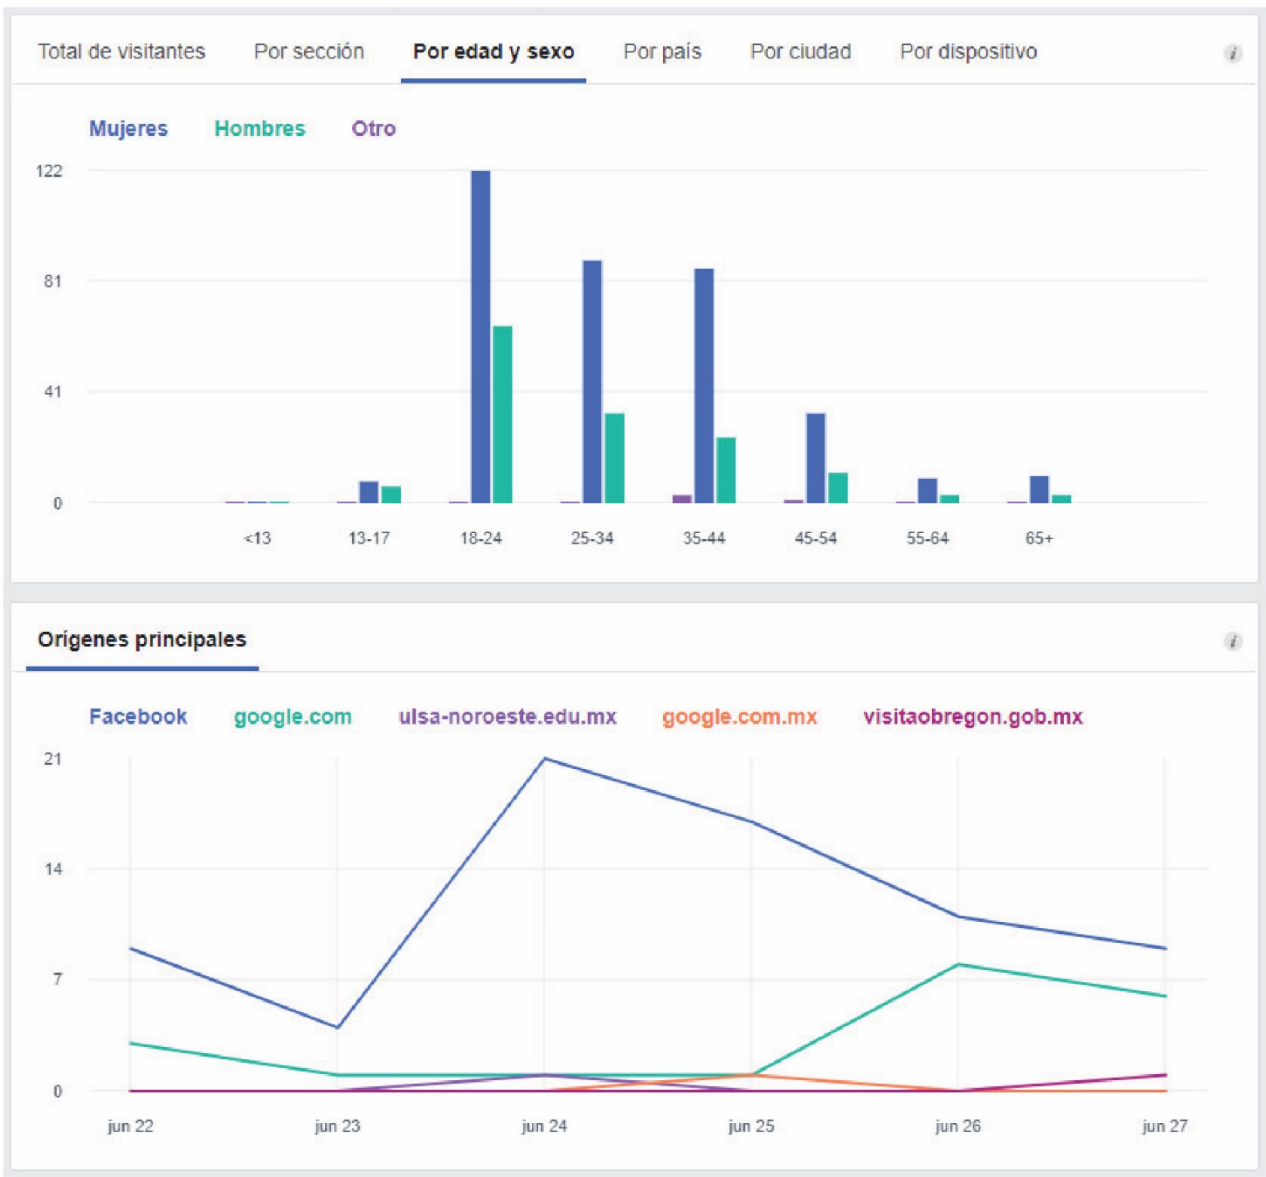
Total de visitantes Por sección Por edad y sexo Por país Por ciudad Por dispositivo

Mujeres Hombres Otro

122
81
41
0

<13 13-17 18-24 25-34 35-44 45-54 55-64 65+

Orígenes principales

Facebook google.com ulsa-noroeste.edu.mx google.com.mx visitaobregon.gob.mx

21
14
7
0

jun 22 jun 23 jun 24 jun 25 jun 26 jun 27